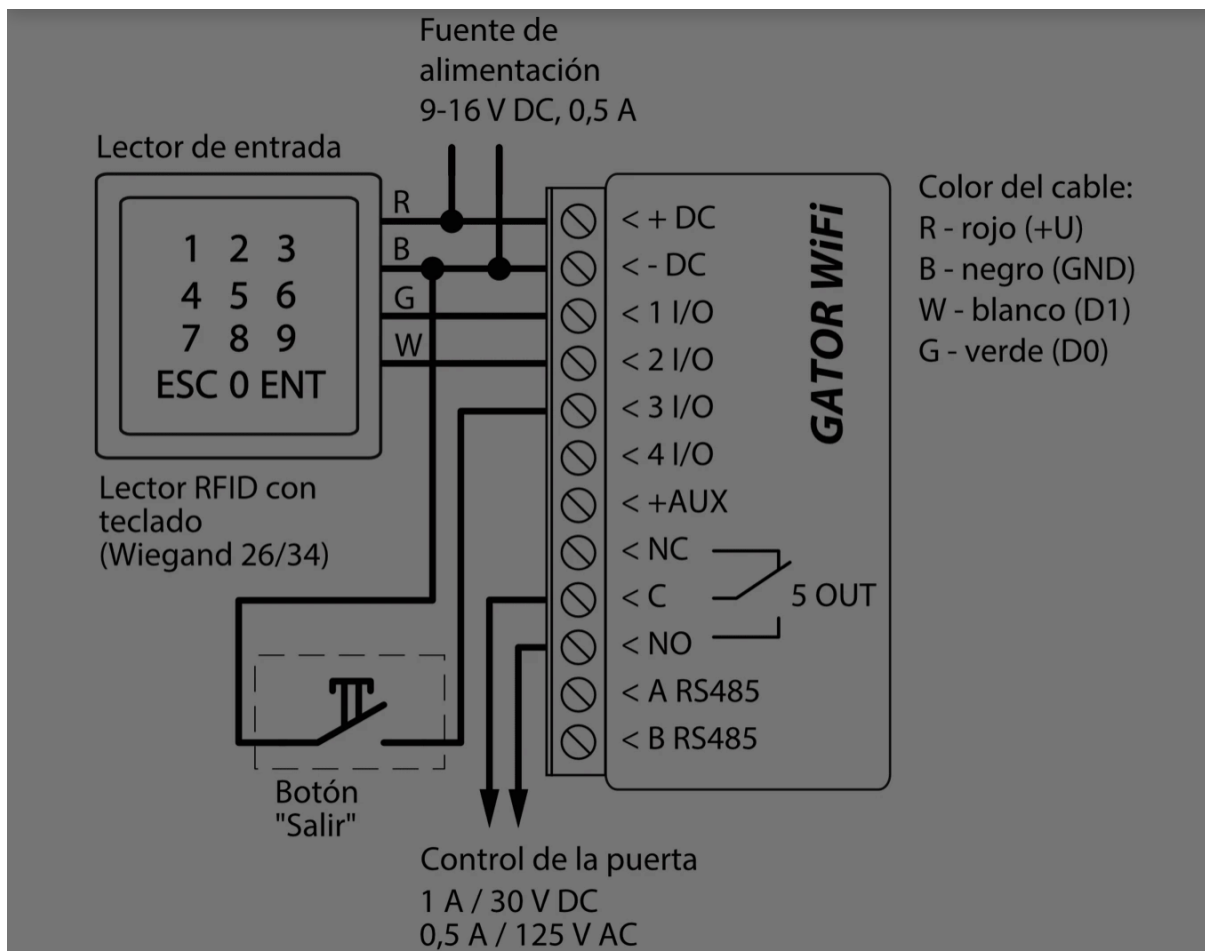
Fuente de alimentación
9-16 V DC, 0,5 A

Lector de entrada

R
B
G
W

1 2 3
4 5 6
7 8 9
ESC 0 ENT

Lector RFID con teclado (Wiegand 26/34)

< + DC
< - DC
< 1 I/O
< 2 I/O
< 3 I/O
< 4 I/O
< +AUX
< NC
< C
< NO
< A RS485
< B RS485

5 OUT

GATOR WiFi

Color del cable:
R - rojo (+U)
B - negro (GND)
W - blanco (D1)
G - verde (D0)

Botón "Salir"

Control de la puerta
1 A / 30 V DC
0,5 A / 125 V AC